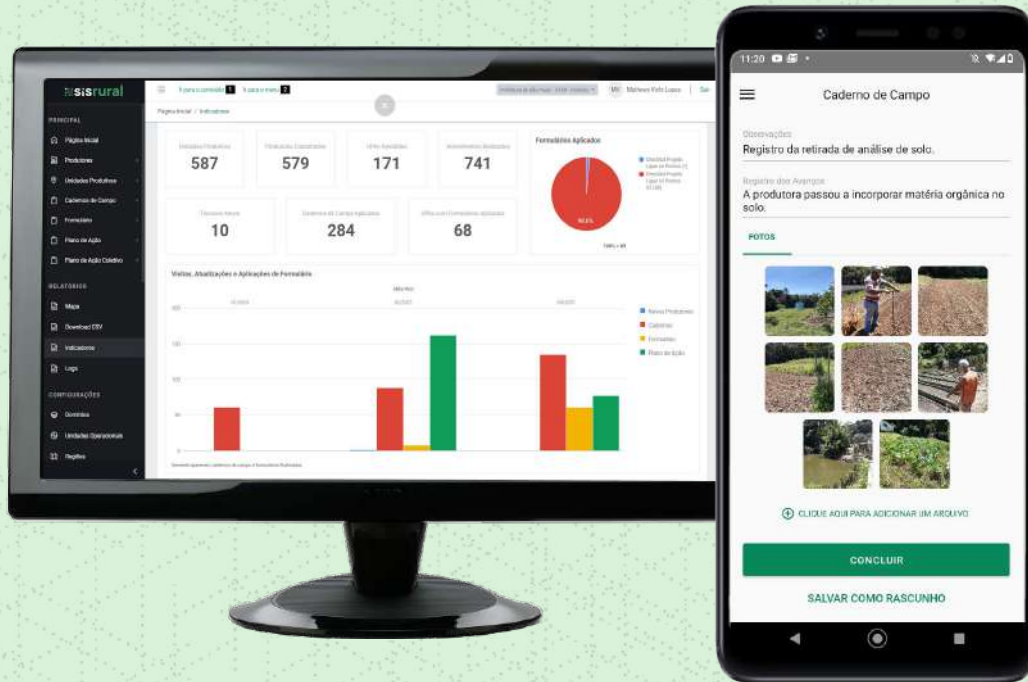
sisrural

PRINCIPAL
Página Inicial
Produtores
Unidades Produtivas
Cadernos de Campo
Formulários
Plano de Ação
Plano de Ação Coletivo

RELATÓRIOS
Mapa
Download CSV
Indicadores
Logs

CONFIGURAÇÕES
Domínios
Unidades Operacionais
Regiões

Ir para o conteúdo 1 Ir para o menu 2

Página Inicial / Indicadores

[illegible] 587
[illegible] 579
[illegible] 171
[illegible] 741
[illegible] 10
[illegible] 284
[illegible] 68

Formulários Aplicados

Visitas, Atualizações e Aplicações de Formulário

Novos Produtores
Cadernos
Formulários
Plano de Ação

11:20

Caderno de Campo

Observações
Registro da retirada de análise de solo.

Registro dos Avanços
A produtora passou a incorporar matéria orgânica no solo.

FOTOS

CLIQUE AQUI PARA ADICIONAR UM ARQUIVO

CONCLUIR

SALVAR COMO RASCUNHO